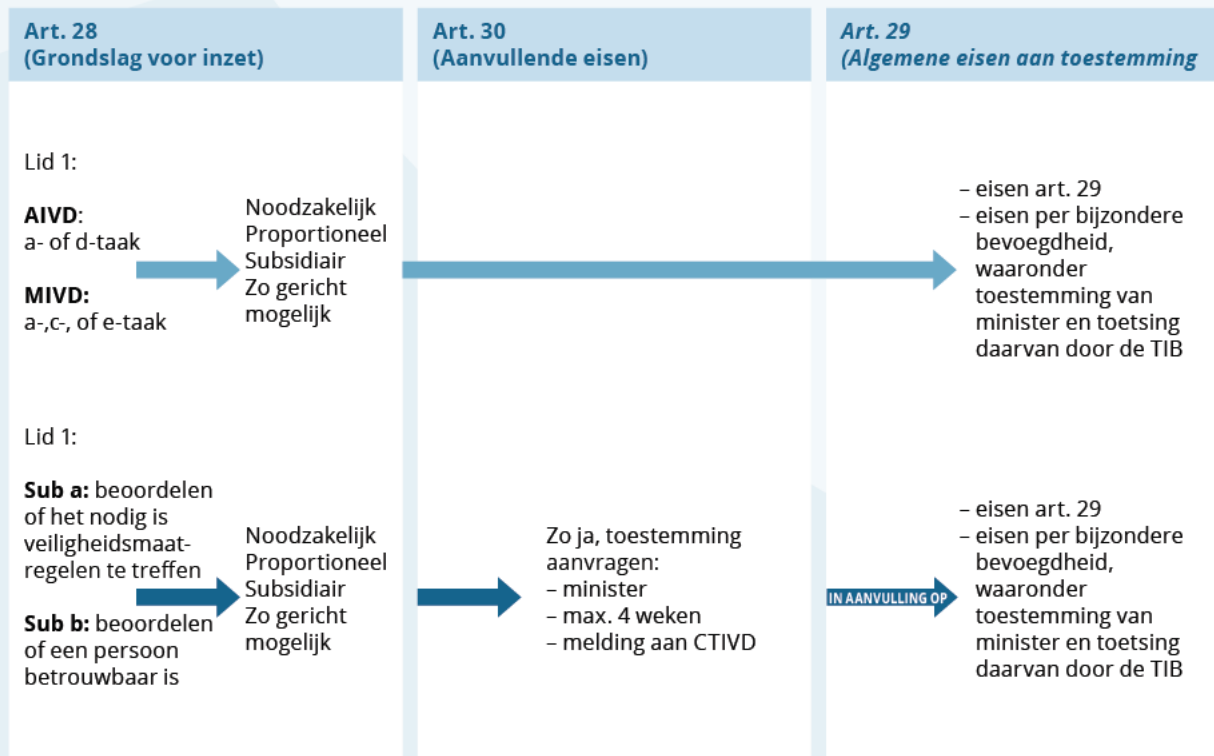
Art. 28
(Grondslag voor inzet)

Art. 30
(Aanvullende eisen)

Art. 29
(Algemene eisen aan toestemming

Lid 1:

**AIVD**:
a- of d-taak

**MIVD:**
a-,c-, of e-taak

Noodzakelijk
Proportioneel
Subsidiair
Zo gericht mogelijk

– eisen art. 29
– eisen per bijzondere bevoegdheid, waaronder toestemming van minister en toetsing daarvan door de TIB

Lid 1:

**Sub a:** beoordelen of het nodig is veiligheidsmaatregelen te treffen

**Sub b:** beoordelen of een persoon betrouwbaar is

Noodzakelijk
Proportioneel
Subsidiair
Zo gericht mogelijk

Zo ja, toestemming aanvragen:
– minister
– max. 4 weken
– melding aan CTIVD

IN AANVULLING OP

– eisen art. 29
– eisen per bijzondere bevoegdheid, waaronder toestemming van minister en toetsing daarvan door de TIB